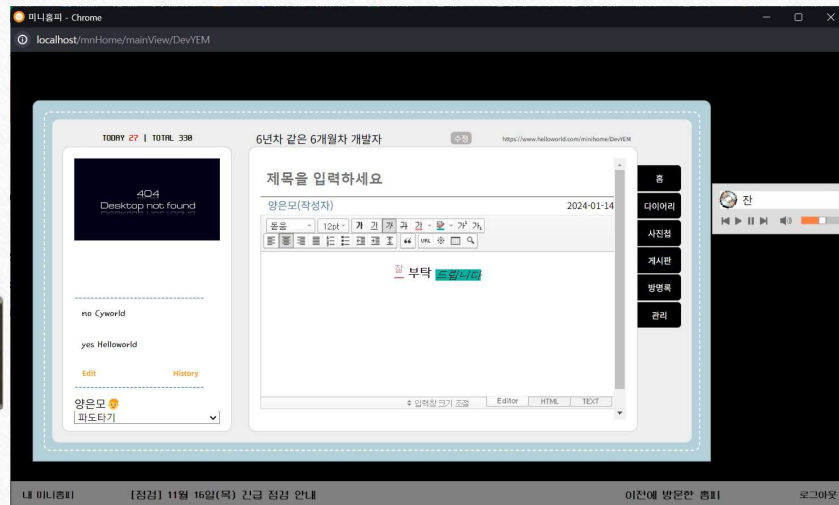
미니홈피 - Chrome
localhost/mnHome/mainView/DevYEM

TODAY 27 | TOTAL 330
6년차 같은 6개월차 개발자
수정
https://www.helloworld.com/minihome/DevYEM

404
Desktop not found

no Cyworld
yes Helloworld
Edit
History

양은모
파도타기

제목을 입력하세요
양은모(작성자)
2024-01-14
돋움 12pt 가 가 가 가 가

잘 부탁 드립니다

입력창 크기 조절
Editor HTML TEXT

홈
다이어리
사진첩
게시판
방명록
관리

잔

내 미니홈피
[점검] 11월 16일(목) 긴급 점검 안내
이전에 방문한 홈피
로그아웃